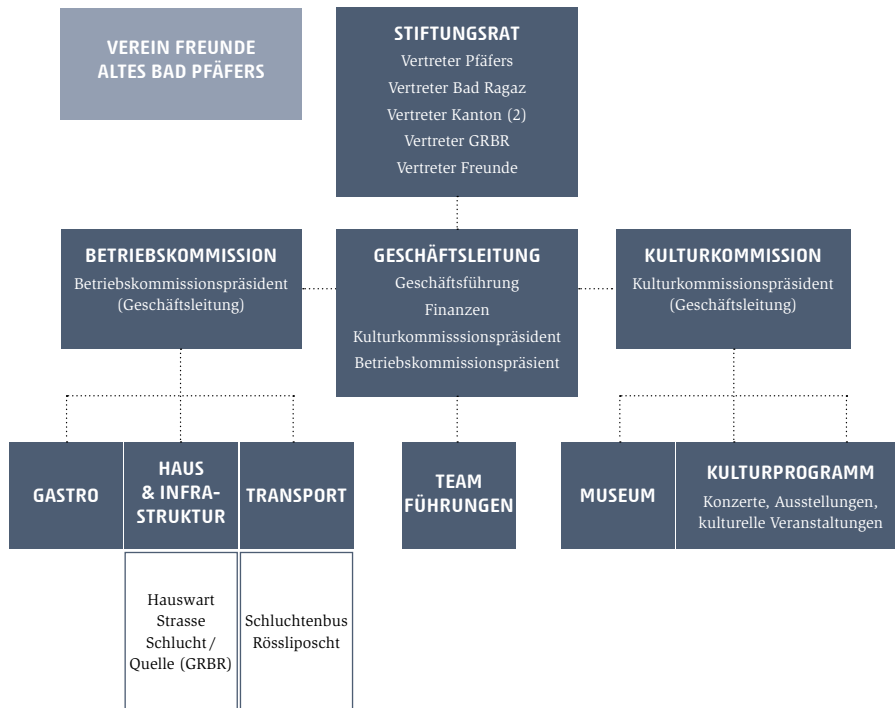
VEREIN FREUNDE ALTES BAD PFÄFERS

STIFTUNGSRAT
Vertreter Pfäfers
Vertreter Bad Ragaz
Vertreter Kanton (2)
Vertreter GRBR
Vertreter Freunde

BETRIEBSKOMMISSION
Betriebskommissionspräsident (Geschäftsleitung)

GESCHÄFTSLEITUNG
Geschäftsführung
Finanzen
Kulturkommisssionspräsident
Betriebskommissionspräsient

KULTURKOMMISSION
Kulturkommissionspräsident (Geschäftsleitung)

GASTRO

HAUS & INFRASTRUKTUR

TRANSPORT

TEAM FÜHRUNGEN

MUSEUM

KULTURPROGRAMM
Konzerte, Ausstellungen, kulturelle Veranstaltungen

Hauswart
Strasse
Schlucht / Quelle (GRBR)

Schluchtenbus
Rössliposcht